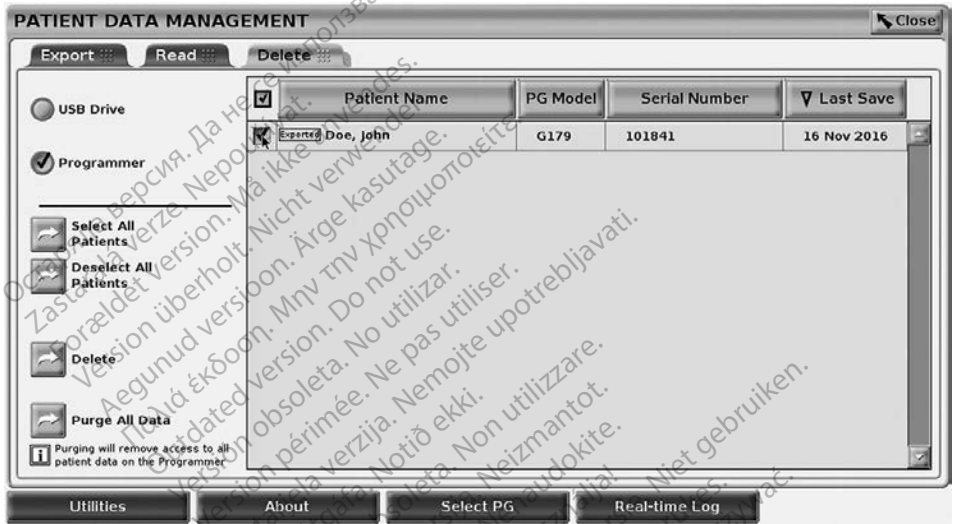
PATIENT DATA MANAGEMENT

Close

Export

Read

Delete

USB Drive

Programmer

Select All Patients

Deselect All Patients

Delete

Purge All Data

Purging will remove access to all patient data on the Programmer

| | Patient Name | PG Model | Serial Number | Last Save |
|---|---|---|---|---|
| | Exported Doe, John | G179 | 101841 | 16 Nov 2016 |

Utilities

About

Select PG

Real-time Log

Остаряла версия. Да не се използва.
Zastaralá verze. Nepoužívat.
Forældet version. Må ikke anvendes.
Version überholt. Nicht verwenden.
Aegunud versioon. Ärge kasutage.
Παλιά έκδοση. Μην την χρησιμοποιείτε.
Outdated version. Do not use.
Versión obsoleta. No utilizar.
Version périmée. Ne pas utiliser.
Zastarjela verzija. Nemojte upotrebljavati.
Úrelt útgáfa. Notið ekki.
Versione obsoleta. Non utilizzare.
Novecojusi versija. Neizmantot.
Pasenusi versija. Nenaudokite.
Elavult verzió. Ne használja!
Verouderde versie. Niet gebruiken.
Utdatert versjon. Skal ikke brukes.
Wersja przeterminowana. Nie używać.